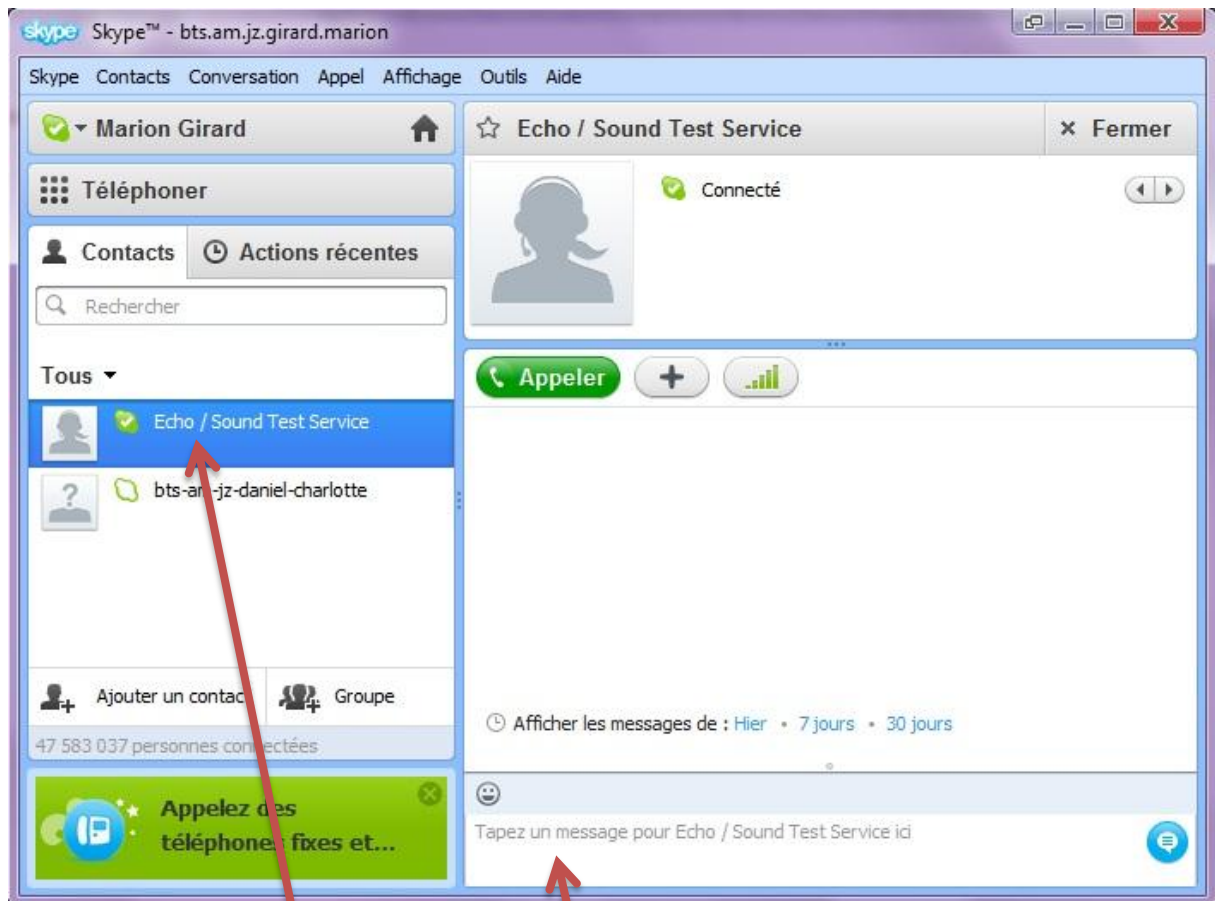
skype Skype™ - bts.am.jz.girard.marion

Skype Contacts Conversation Appel Affichage Outils Aide

Marion Girard

Téléphoner

Contacts Actions récentes

Rechercher

Tous

Echo / Sound Test Service

bts-a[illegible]-jz-daniel-charlotte

Ajouter un contac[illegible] Groupe

47 583 037 personnes co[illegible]ectées

Appelez d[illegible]s téléphone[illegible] fixes et...

Echo / Sound Test Service × Fermer

Connecté

Appeler

Afficher les messages de : Hier • 7 jours • 30 jours

Tapez un message pour Echo / Sound Test Service ici